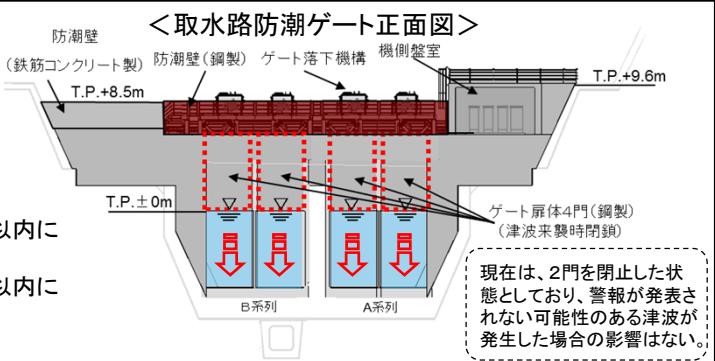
＜取水路防潮ゲート正面図＞

防潮壁

（鉄筋コンクリート製）

防潮壁（鋼製）

ゲート落下機構

機側盤室

T.P.+8.5m

T.P.+9.6m

T.P.±0m

ゲート扉体4門（鋼製）

（津波来襲時閉鎖）

以内に

以内に

B系列

A系列

現在は、2門を閉止した状態としており、警報が発表されない可能性のある津波が発生した場合の影響はない。